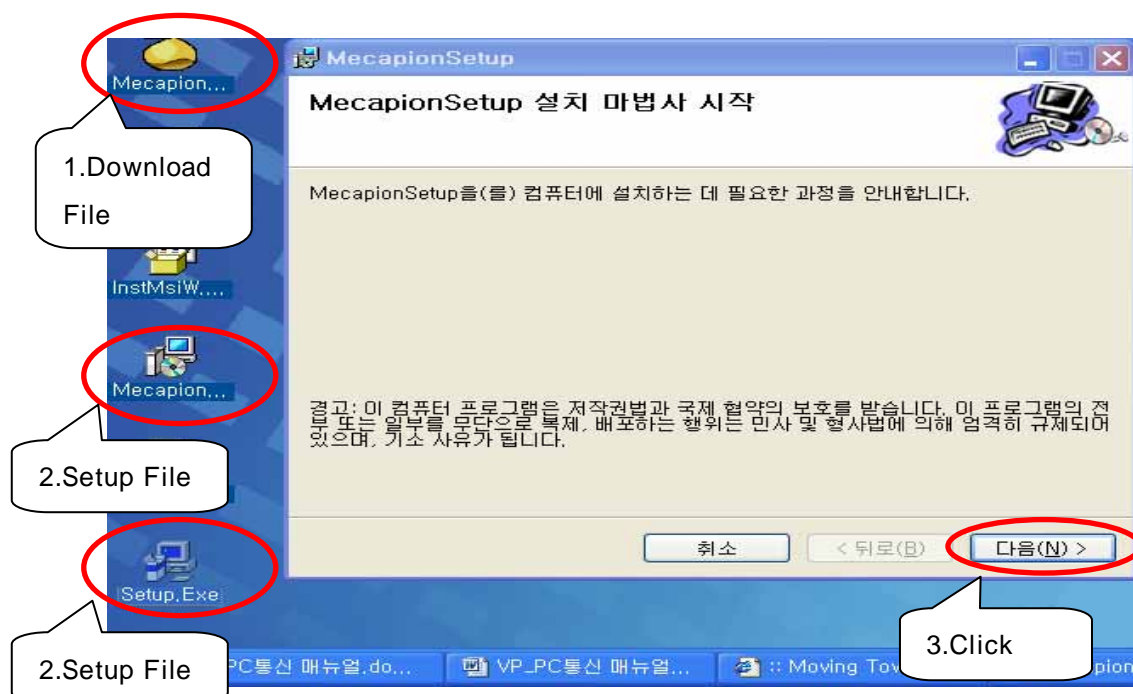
Mecapion,...

1.Download File

InstMsiW,...

Mecapion,...

2.Setup File

Setup.Exe

2.Setup File

MecapionSetup

MecapionSetup 설치 마법사 시작

MecapionSetup을(를) 컴퓨터에 설치하는 데 필요한 과정을 안내합니다.

경고: 이 컴퓨터 프로그램은 저작권법과 국제 협약의 보호를 받습니다. 이 프로그램의 전부 또는 일부를 무단으로 복제, 배포하는 행위는 민사 및 형사법에 의해 엄격히 규제되어 있으며, 기소 사유가 됩니다.

취소

< 뒤로(B)

다음(N) >

3.Click

PC통신 매뉴얼.do...

VP_PC통신 매뉴얼...

:: Moving Tov

pion